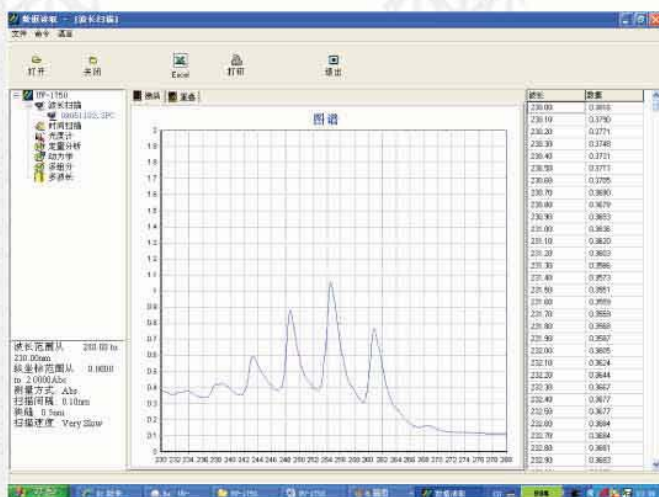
数据读取 - [波长扫描]

文件 命令 速度

打开 关闭 Excel 打印 退出

UV-1750
波长扫描
080511 03.SPC
时间扫描
光度计
定量分析
动力学
多组分
多波长

图谱 数据

图谱

| 波长 | 数据 |
|---|---|
| 230.00 | 0.3815 |
| 230.10 | 0.3790 |
| 230.20 | 0.3771 |
| 230.30 | 0.3748 |
| 230.40 | 0.3721 |
| 230.50 | 0.3773 |
| 230.60 | 0.3705 |
| 230.70 | 0.3690 |
| 230.80 | 0.3679 |
| 230.90 | 0.3653 |
| 231.00 | 0.3636 |
| 231.10 | 0.3620 |
| 231.20 | 0.3603 |
| 231.30 | 0.3586 |
| 231.40 | 0.3573 |
| 231.50 | 0.3561 |
| 231.60 | 0.3559 |
| 231.70 | 0.3559 |
| 231.80 | 0.3568 |
| 231.90 | 0.3587 |
| 232.00 | 0.3605 |
| 232.10 | 0.3624 |
| 232.20 | 0.3644 |
| 232.30 | 0.3662 |
| 232.40 | 0.3677 |
| 232.50 | 0.3677 |
| 232.60 | 0.3684 |
| 232.70 | 0.3684 |
| 232.80 | 0.3681 |
| 232.90 | 0.3683 |

2 1.9 1.8 1.7 1.6 1.5 1.4 1.3 1.2 1.1 1 0.9 0.8 0.7 0.6 0.5 0.4 0.3 0.2 0.1 0

230 232 234 236 238 240 242 244 246 248 250 252 254 256 258 260 262 264 266 268 270 272 274 276 278 280

波长范围从 280.00 to 230.00nm
纵坐标范围从 0.0000 to 2.0000Abs
测量方式 Abs
扫描间隔 0.10nm
狭缝 0.5nm
扫描速度 Very Slow